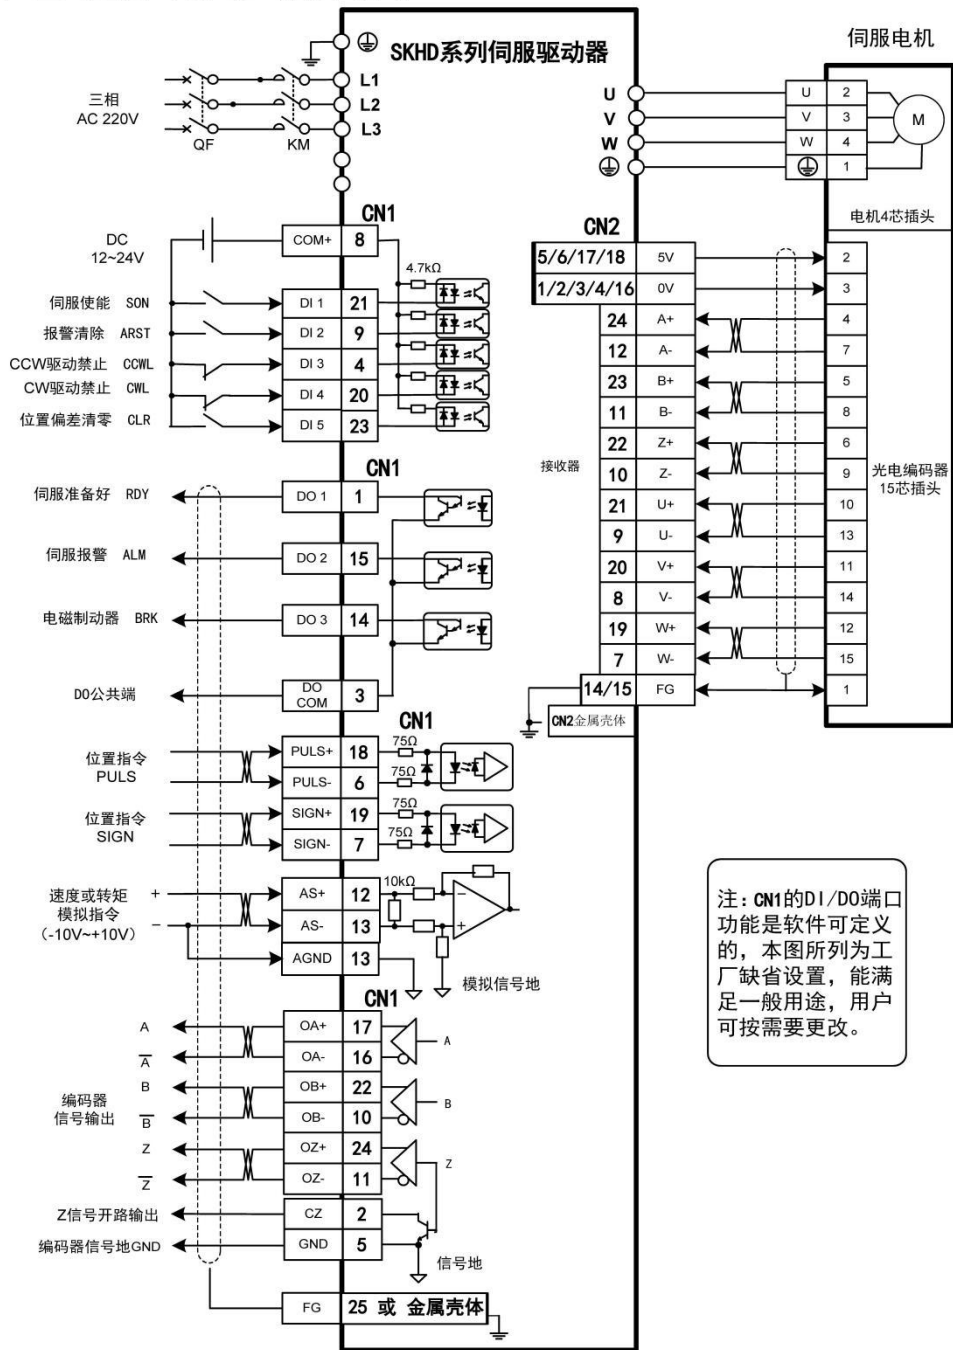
SKHD系列伺服驱动器

伺服电机

三相
AC 220V
QF
KM
L1
L2
L3

U
V
W

| U | 2 |
|---|---|
| V | 3 |
| W | 4 |
| ⏚ | 1 |

M

电机4芯插头

CN1

DC
12~24V

COM+ 8
4.7kΩ

伺服使能 SON　DI 1　21
报警清除 ARST　DI 2　9
CCW驱动禁止 CCWL　DI 3　4
CW驱动禁止 CWL　DI 4　20
位置偏差清零 CLR　DI 5　23

CN1

伺服准备好 RDY　DO 1　1
伺服报警 ALM　DO 2　15
电磁制动器 BRK　DO 3　14
DO公共端　DO COM　3

CN2

| 5/6/17/18 | 5V | 2 |
|---|---|---|
| 1/2/3/4/16 | 0V | 3 |
| 24 | A+ | 4 |
| 12 | A- | 7 |
| 23 | B+ | 5 |
| 11 | B- | 8 |
| 22 | Z+ | 6 |
| 10 | Z- | 9 |
| 21 | U+ | 10 |
| 9 | U- | 13 |
| 20 | V+ | 11 |
| 8 | V- | 14 |
| 19 | W+ | 12 |
| 7 | W- | 15 |
| 14/15 | FG | 1 |

接收器

光电编码器
15芯插头

CN2金属壳体

CN1

位置指令
PULS
PULS+ 18
PULS- 6
75Ω
75Ω

位置指令
SIGN
SIGN+ 19
SIGN- 7
75Ω
75Ω

速度或转矩
模拟指令
(-10V~+10V)
+
−
AS+ 12
AS- 13
AGND 13
10kΩ
模拟信号地

注：CN1的DI/DO端口功能是软件可定义的，本图所列为工厂缺省设置，能满足一般用途，用户可按需要更改。

CN1

A　OA+ 17
$\overline{A}$　OA- 16
A
编码器
信号输出
B　OB+ 22
$\overline{B}$　OB- 10
B
Z　OZ+ 24
$\overline{Z}$　OZ- 11
Z

Z信号开路输出　CZ 2
编码器信号地GND　GND 5
信号地

FG　25 或 金属壳体